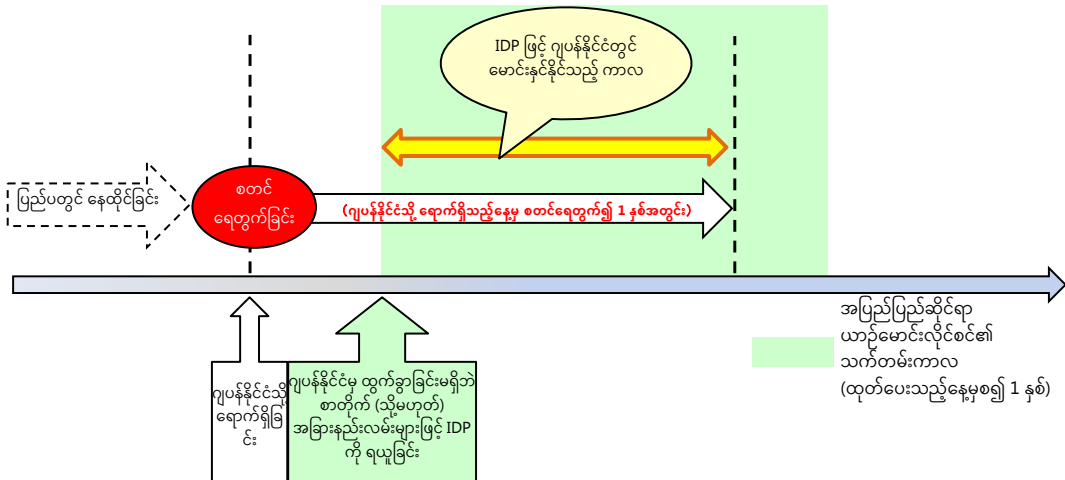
IDP ဖြင့် ဂျပန်နိုင်ငံတွင် မောင်းနှင်နိုင်သည့် ကာလ

ပြည်ပတွင် နေထိုင်ခြင်း

စတင် ရေတွက်ခြင်း

(ဂျပန်နိုင်ငံသို့ ရောက်ရှိသည့်နေ့မှ စတင်ရေတွက်၍ 1 နှစ်အတွင်း)

အပြည်ပြည်ဆိုင်ရာ ယာဉ်မောင်းလိုင်စင်၏ သက်တမ်းကာလ (ထုတ်ပေးသည့်နေ့မှစ၍ 1 နှစ်)

ဂျပန်နိုင်ငံသို့ ရောက်ရှိခြင်း

ဂျပန်နိုင်ငံမှ ထွက်ခွာခြင်းမရှိဘဲ စာတိုက် (သို့မဟုတ်) အခြားနည်းလမ်းများဖြင့် IDP ကို ရယူခြင်း